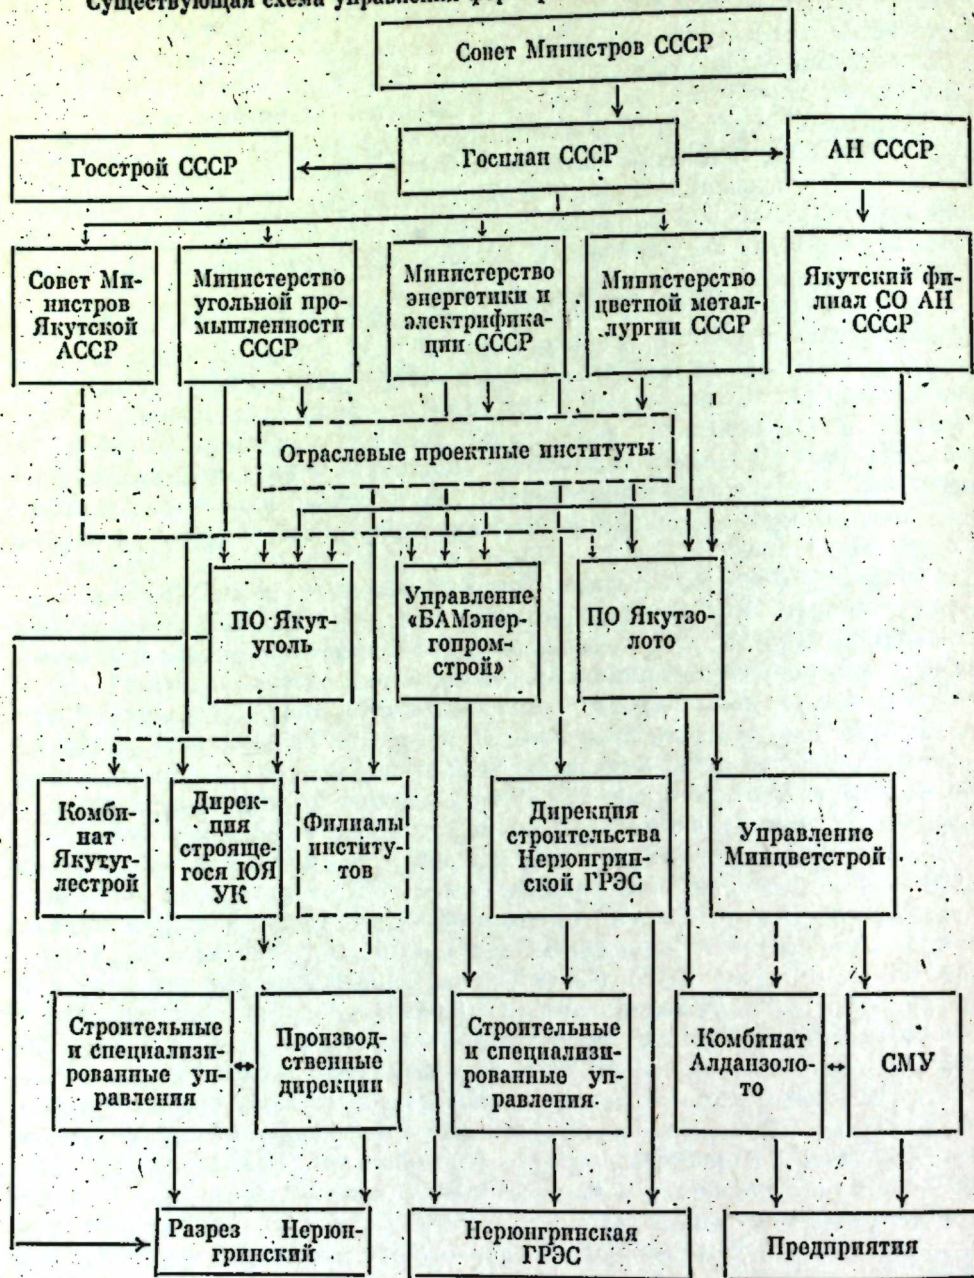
Существующая схема управления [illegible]

Совет Министров СССР

Госстрой СССР

Госплан СССР

АН СССР

Совет Министров Якутской АССР

Министерство угольной промышленности СССР

Министерство энергетики и электрификации СССР

Министерство цветной металлургии СССР

Якутский филиал СО АН СССР

Отраслевые проектные институты

ПО Якутуголь

Управление «БАМэнергопромстрой»

ПО Якутзолото

Комбинат Якутуглестрой

Дирекция строящегося ЮЯ УК

Филиалы институтов

Дирекция строительства Нерюнгринской ГРЭС

Управление Минцветстрой

Строительные и специализированные управления

Производственные дирекции

Строительные и специализированные управления

Комбинат Алданзолото

СМУ

Разрез Нерюнгринский

Нерюнгринская ГРЭС

Предприятия